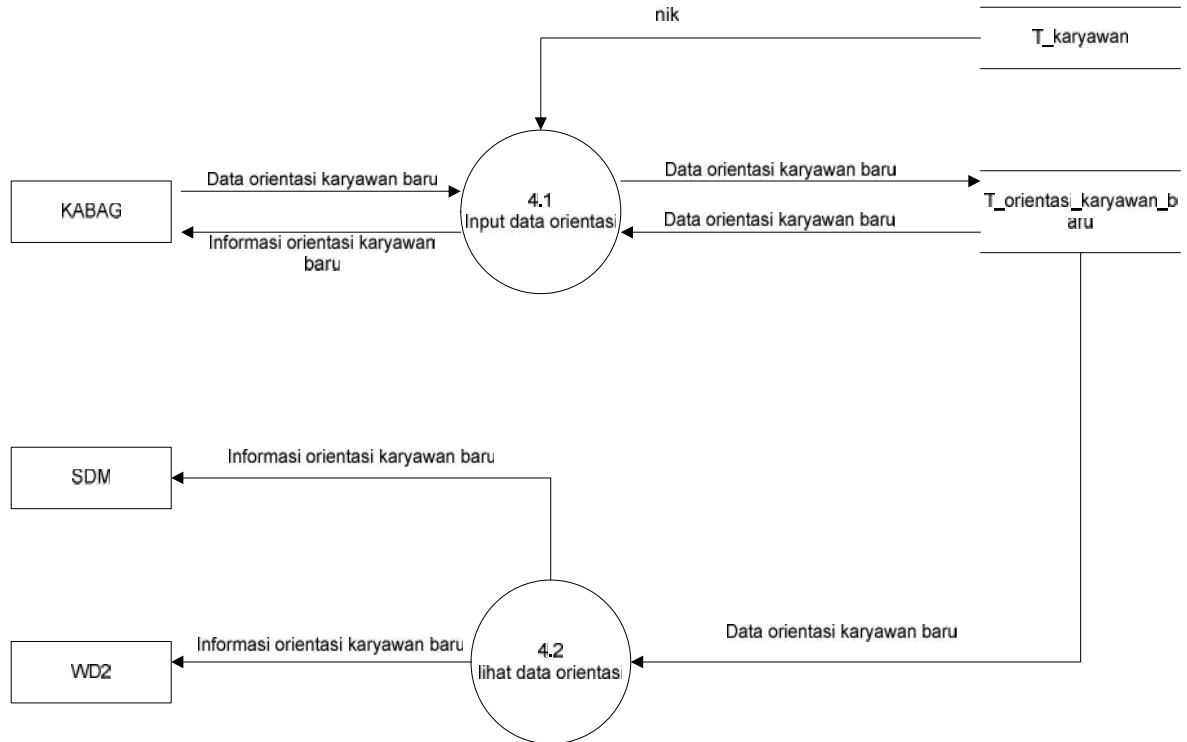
nik

T_karyawan

Data orientasi karyawan baru

KABAG

Informasi orientasi karyawan baru

4.1
Input data orientasi

Data orientasi karyawan baru

Data orientasi karyawan baru

T_orientasi_karyawan_baru

SDM

Informasi orientasi karyawan baru

WD2

Informasi orientasi karyawan baru

4.2
lihat data orientasi

Data orientasi karyawan baru